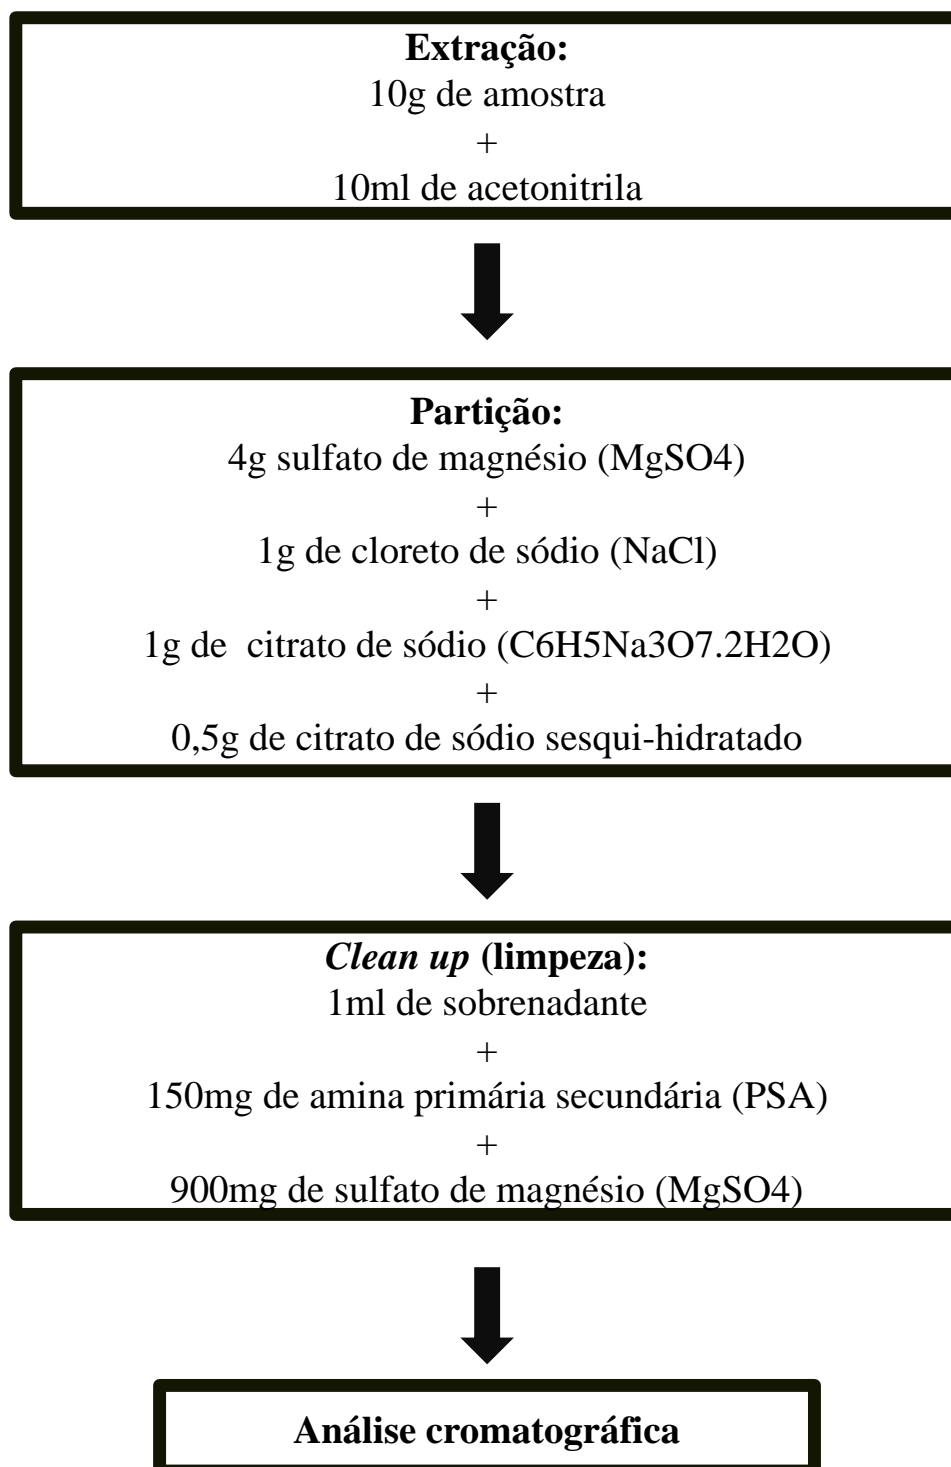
**Extração:**
10g de amostra
+
10ml de acetonitrila

**Partição:**
4g sulfato de magnésio (MgSO4)
+
1g de cloreto de sódio (NaCl)
+
1g de citrato de sódio (C6H5Na3O7.2H2O)
+
0,5g de citrato de sódio sesqui-hidratado

*Clean up* **(limpeza):**
1ml de sobrenadante
+
150mg de amina primária secundária (PSA)
+
900mg de sulfato de magnésio (MgSO4)

**Análise cromatográfica**